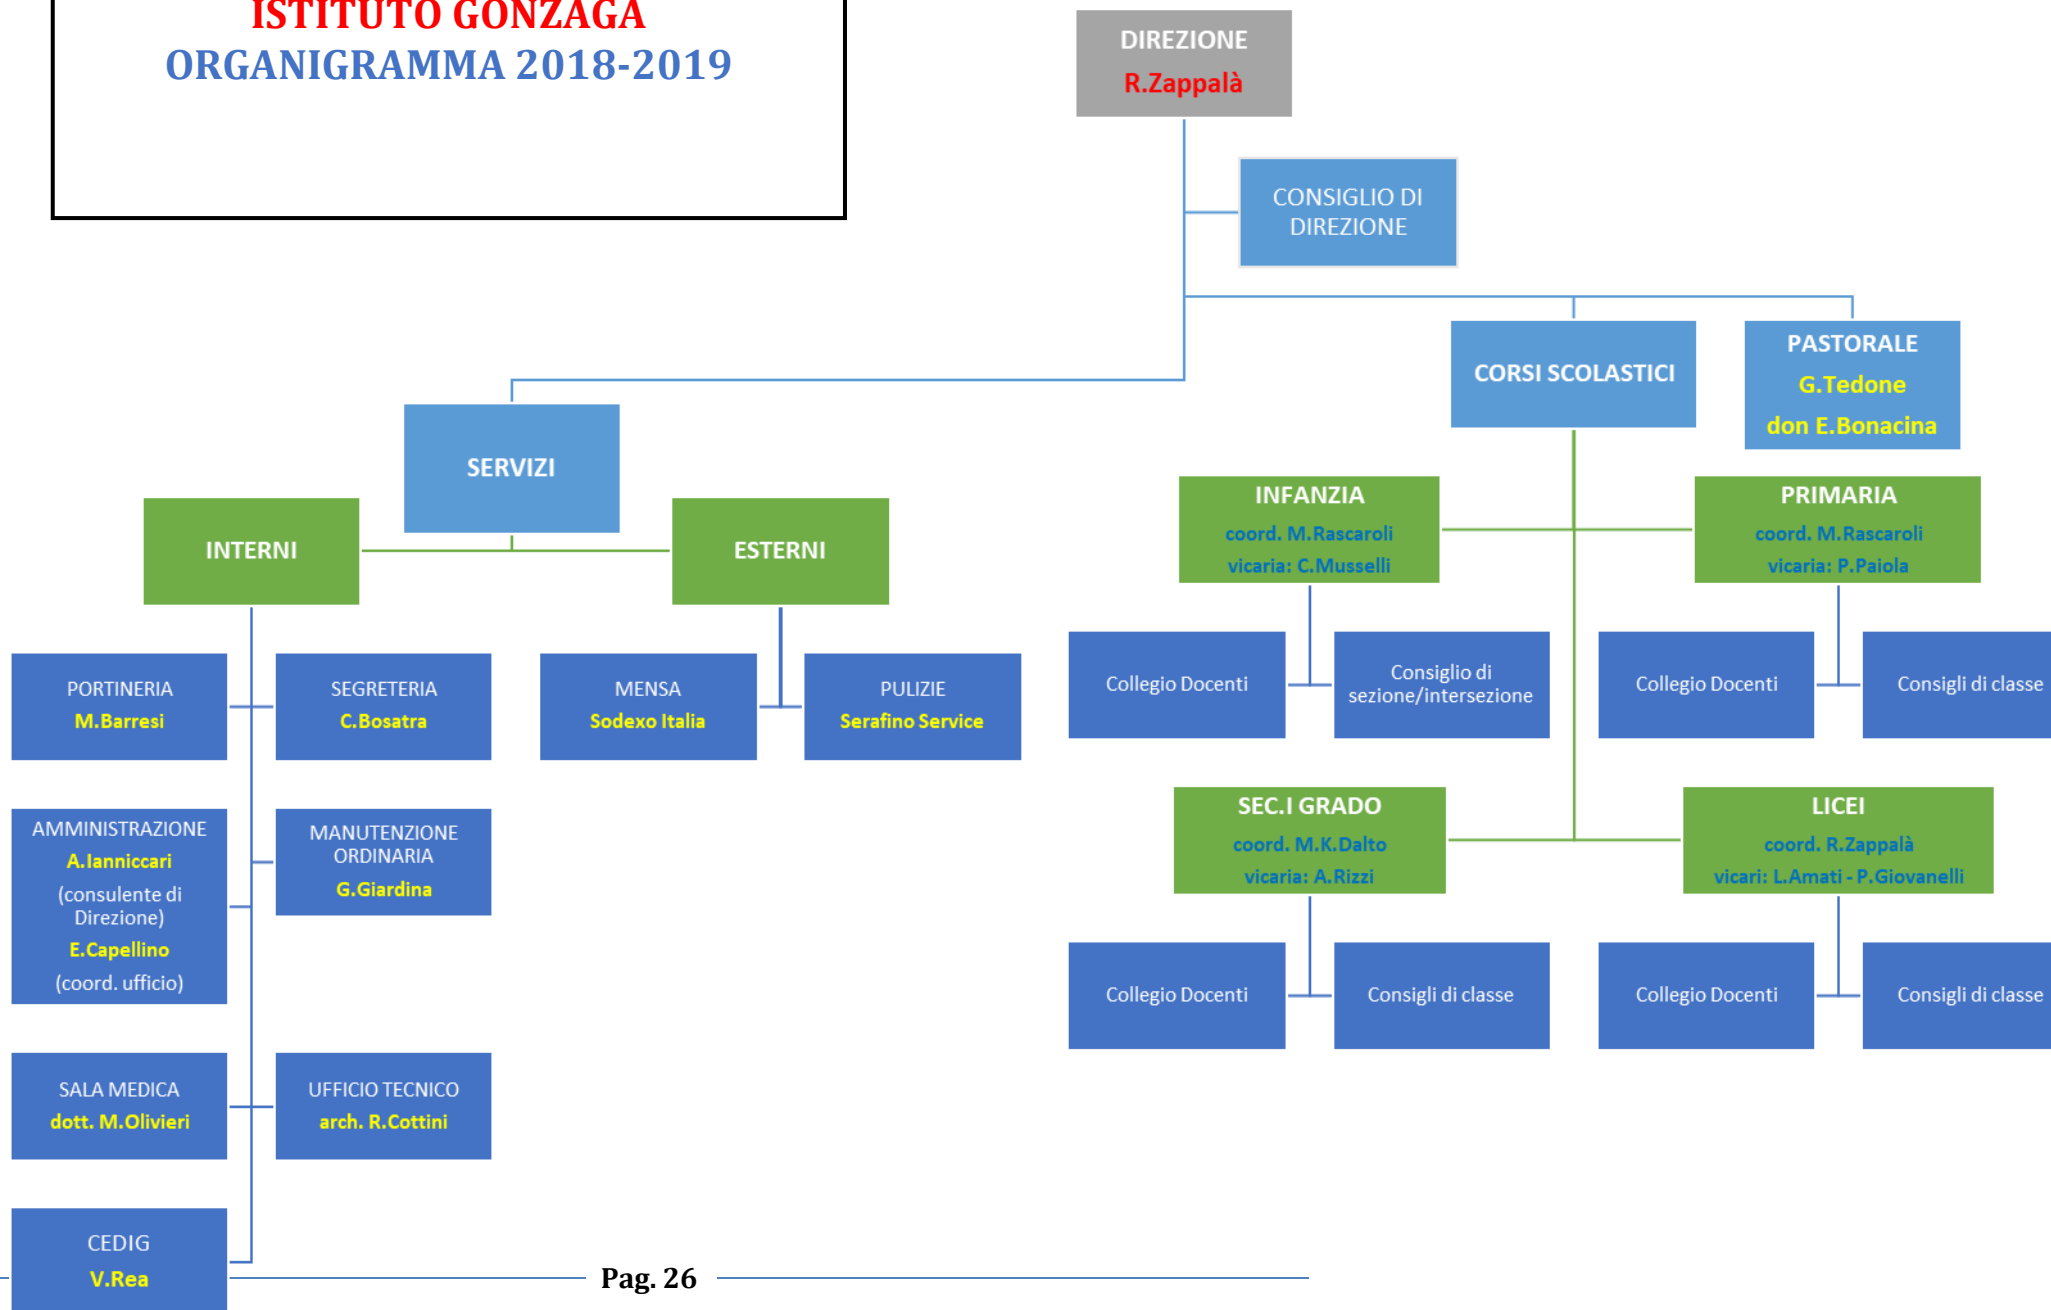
ISTITUTO GONZAGA
ORGANIGRAMMA 2018-2019

DIREZIONE
R.Zappalà

CONSIGLIO DI DIREZIONE

CORSI SCOLASTICI

PASTORALE
G.Tedone
don E.Bonacina

SERVIZI

INTERNI

ESTERNI

PORTINERIA
M.Barresi

SEGRETERIA
C.Bosatra

MENSA
Sodexo Italia

PULIZIE
Serafino Service

AMMINISTRAZIONE
A.Ianniccari
(consulente di Direzione)
E.Capellino
(coord. ufficio)

MANUTENZIONE ORDINARIA
G.Giardina

SALA MEDICA
dott. M.Olivieri

UFFICIO TECNICO
arch. R.Cottini

CEDIG
V.Rea

INFANZIA
coord. M.Rascaroli
vicaria: C.Musselli

Collegio Docenti

Consiglio di sezione/intersezione

PRIMARIA
coord. M.Rascaroli
vicaria: P.Paiola

Collegio Docenti

Consigli di classe

SEC.I GRADO
coord. M.K.Dalto
vicaria: A.Rizzi

Collegio Docenti

Consigli di classe

LICEI
coord. R.Zappalà
vicari: L.Amati - P.Giovanelli

Collegio Docenti

Consigli di classe

Pag. 26